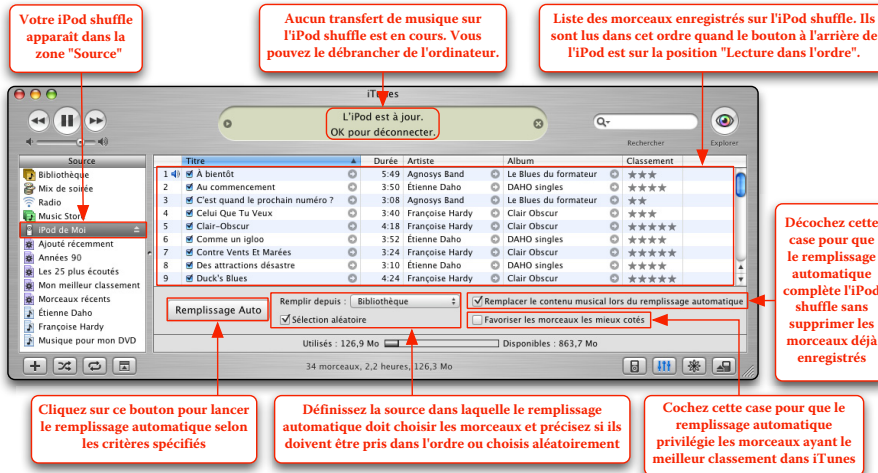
Votre iPod shuffle apparait dans la zone "Source"

Aucun transfert de musique sur l'iPod shuffle est en cours. Vous pouvez le débrancher de l'ordinateur.

Liste des morceaux enregistrés sur l'iPod shuffle. Ils sont lus dans cet ordre quand le bouton à l'arrière de l'iPod est sur la position "Lecture dans l'ordre".

iTunes

L'iPod est à jour.
OK pour déconnecter.

Rechercher

Explorer

Source
Bibliothèque
Mix de soirée
Radio
Music Store
iPod de Moi
Ajouté récemment
Années 90
Les 25 plus écoutés
Mon meilleur classement
Morceaux récents
Étienne Daho
Françoise Hardy
Musique pour mon DVD

| | Titre | Durée | Artiste | Album | Classement |
|---|---|---|---|---|---|
| 1 | À bientôt | 5:49 | Agnosys Band | Le Blues du formateur | ★★★ |
| 2 | Au commencement | 3:50 | Étienne Daho | DAHO singles | ★★★★ |
| 3 | C'est quand le prochain numéro ? | 3:08 | Agnosys Band | Le Blues du formateur | ★★ |
| 4 | Celui Que Tu Veux | 3:40 | Françoise Hardy | Clair Obscur | ★★★ |
| 5 | Clair-Obscur | 4:18 | Françoise Hardy | Clair Obscur | ★★★★★ |
| 6 | Comme un igloo | 3:52 | Étienne Daho | DAHO singles | ★★★★ |
| 7 | Contre Vents Et Marées | 3:24 | Françoise Hardy | Clair Obscur | ★★★★★ |
| 8 | Des attractions désastre | 3:10 | Étienne Daho | DAHO singles | ★★★★ |
| 9 | Duck's Blues | 4:24 | Françoise Hardy | Clair Obscur | ★★★★★ |

Remplissage Auto

Remplir depuis : Bibliothèque
Sélection aléatoire

Remplacer le contenu musical lors du remplissage automatique
Favoriser les morceaux les mieux cotés

Utilisés : 126,9 Mo
Disponibles : 863,7 Mo

34 morceaux, 2,2 heures, 126,3 Mo

Décochez cette case pour que le remplissage automatique complète l'iPod shuffle sans supprimer les morceaux déjà enregistrés

Cliquez sur ce bouton pour lancer le remplissage automatique selon les critères spécifiés

Définissez la source dans laquelle le remplissage automatique doit choisir les morceaux et précisez si ils doivent être pris dans l'ordre ou choisis aléatoirement

Cochez cette case pour que le remplissage automatique privilégie les morceaux ayant le meilleur classement dans iTunes